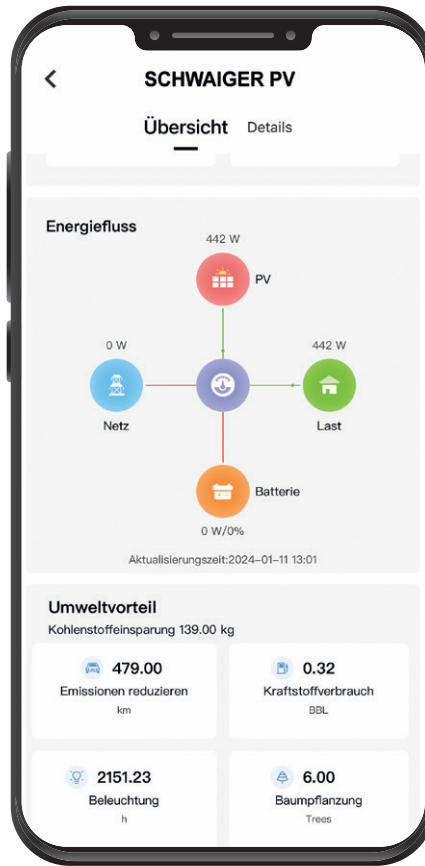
SCHWAIGER PV

Übersicht Details

Energiefluss

442 W
PV

0 W
Netz

442 W
Last

Batterie
0 W/0%

Aktualisierungszeit:2024-01-11 13:01

Umweltvorteil

Kohlenstoffeinsparung 139.00 kg

479.00
Emissionen reduzieren
km

0.32
Kraftstoffverbrauch
BBL

2151.23
Beleuchtung
h

6.00
Baumpflanzung
Trees